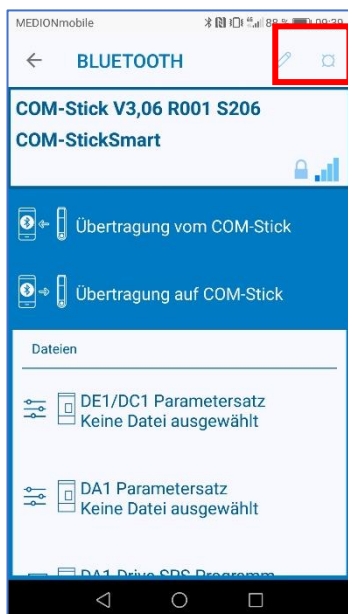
MEDIONmobile 88 % 09:39

BLUETOOTH

COM-Stick V3,06 R001 S206
COM-StickSmart

Übertragung vom COM-Stick

Übertragung auf COM-Stick

Dateien

DE1/DC1 Parametersatz
Keine Datei ausgewählt

DA1 Parametersatz
Keine Datei ausgewählt

DA1 Drive SPS Programm